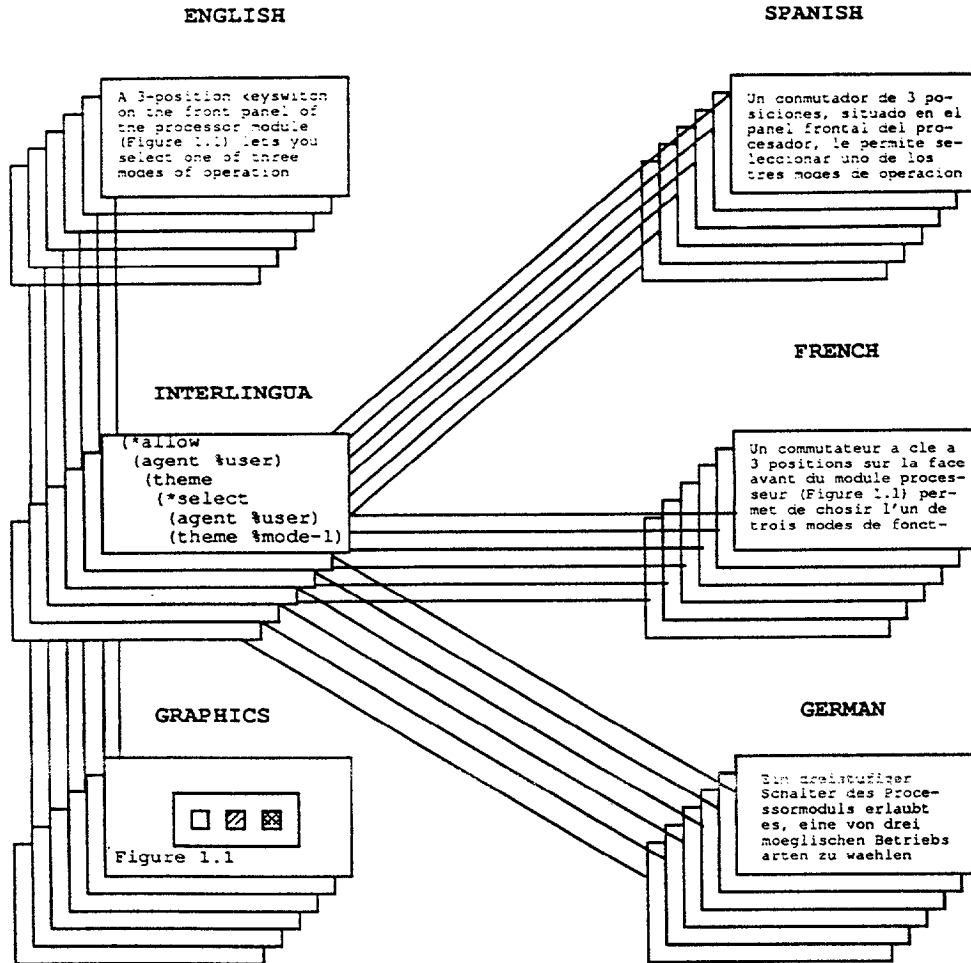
ENGLISH

SPANISH

A 3-position keyswitch on the front panel of the processor module (Figure 1.1) lets you select one of three modes of operation

Un conmutador de 3 posiciones, situado en el panel frontal del procesador, le permite seleccionar uno de los tres modes de operacion

FRENCH

INTERLINGUA

(*allow
(agent %user)
(theme
(*select
(agent %user)
(theme %mode-1)

Un commutateur a cle a 3 positions sur la face avant du module processeur (Figure 1.1) permet de chosir l'un de trois modes de fonct-

GRAPHICS

GERMAN

Figure 1.1

Ein dreistufiger Schalter des Processormoduls erlaubt es, eine von drei moeglischen Betriebs arten zu waehlen